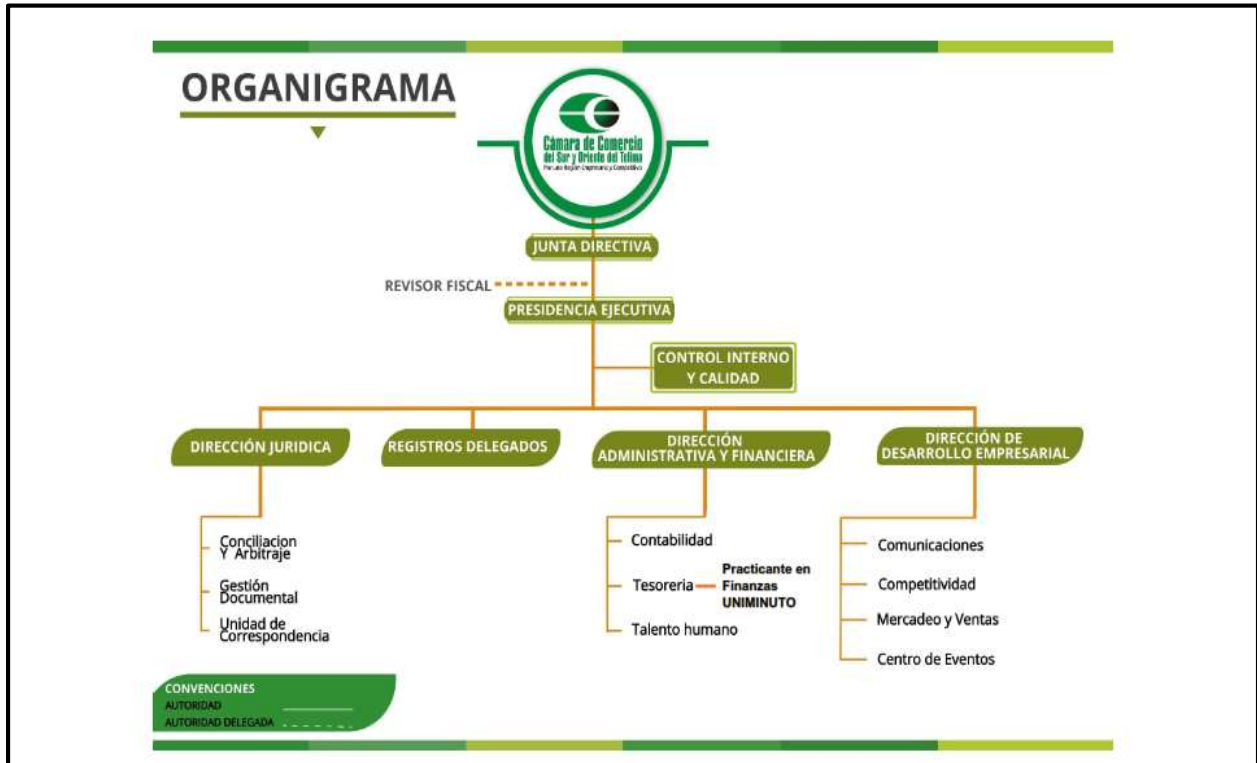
ORGANIGRAMA

Cámara de Comercio del Sur y Oriente del Tolima
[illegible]

JUNTA DIRECTIVA

REVISOR FISCAL

PRESIDENCIA EJECUTIVA

CONTROL INTERNO Y CALIDAD

DIRECCIÓN JURIDICA

REGISTROS DELEGADOS

DIRECCIÓN ADMINISTRATIVA Y FINANCIERA

DIRECCIÓN DE DESARROLLO EMPRESARIAL

Conciliacion Y Arbitraje

Gestión Documental

Unidad de Correspondencia

Contabilidad

Tesoreria

Practicante en Finanzas UNIMINUTO

Talento humano

Comunicaciones

Competitividad

Mercadeo y Ventas

Centro de Eventos

CONVENCIONES
AUTORIDAD
AUTORIDAD DELEGADA